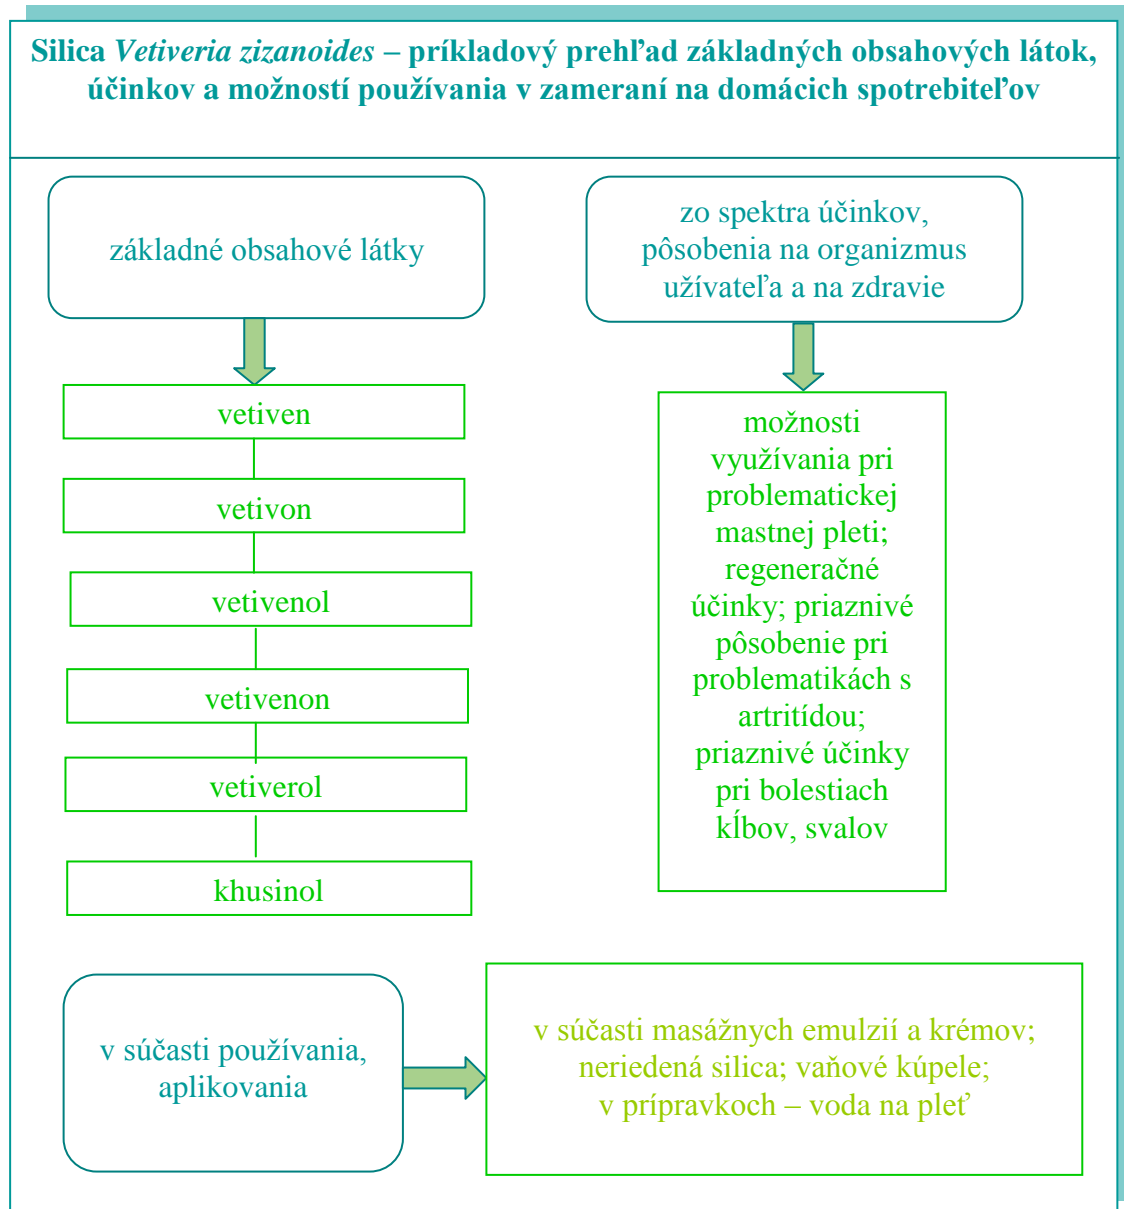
**Silica *Vetiveria zizanoides* – príkladový prehľad základných obsahových látok, účinkov a možností používania v zameraní na domácich spotrebiteľov**

základné obsahové látky

vetiven

vetivon

vetivenol

vetivenon

vetiverol

khusinol

zo spektra účinkov, pôsobenia na organizmus užívateľa a na zdravie

možnosti využívania pri problematickej mastnej pleti; regeneračné účinky; priaznivé pôsobenie pri problematikách s artritídou; priaznivé účinky pri bolestiach kĺbov, svalov

v súčasti používania, aplikovania

v súčasti masážnych emulzií a krémov; neriedená silica; vaňové kúpele; v prípravkoch – voda na pleť